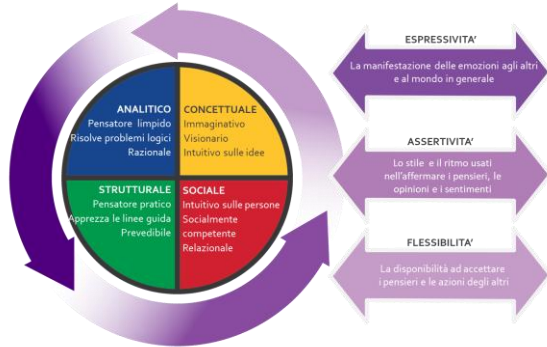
ANALITICO
Pensatore limpido
Risolve problemi logici
Razionale

CONCETTUALE
Immaginativo
Visionario
Intuitivo sulle idee

STRUTTURALE
Pensatore pratico
Apprezza le linee guida
Prevedibile

SOCIALE
Intuitivo sulle persone
Socialmente competente
Relazionale

ESPRESSIVITA'
La manifestazione delle emozioni agli altri e al mondo in generale

ASSERTIVITA'
Lo stile e il ritmo usati nell'affermare i pensieri, le opinioni e i sentimenti

FLESSIBILITA'
La disponibilità ad accettare i pensieri e le azioni degli altri